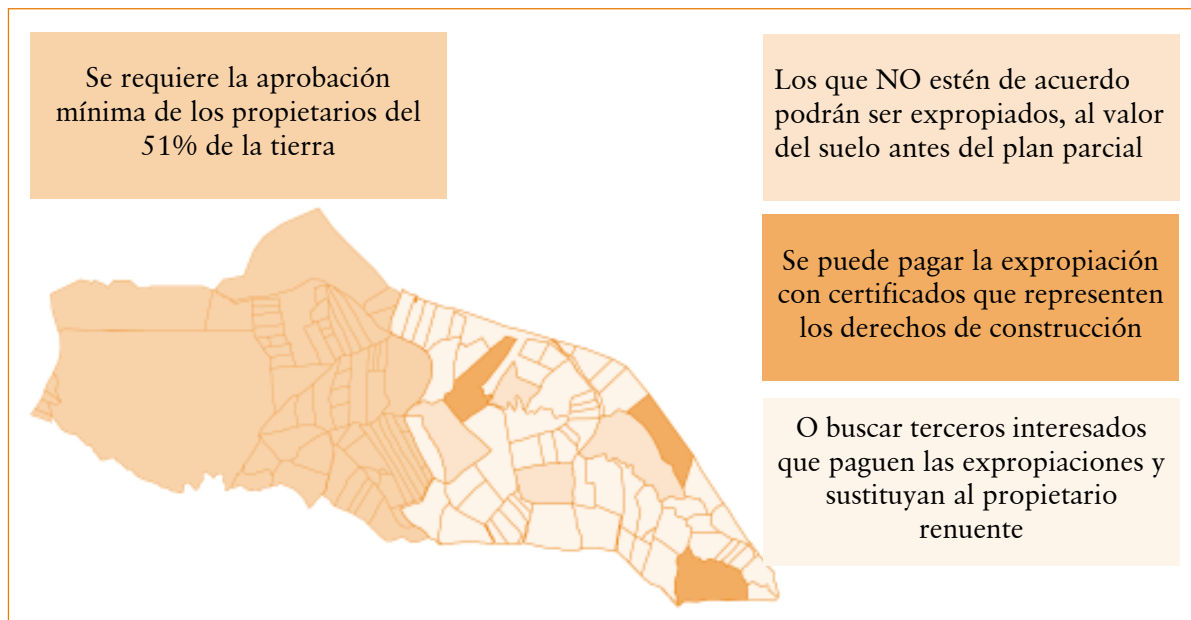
Se requiere la aprobación mínima de los propietarios del 51% de la tierra

Los que NO estén de acuerdo podrán ser expropiados, al valor del suelo antes del plan parcial

Se puede pagar la expropiación con certificados que representen los derechos de construcción

O buscar terceros interesados que paguen las expropiaciones y sustituyan al propietario renuente